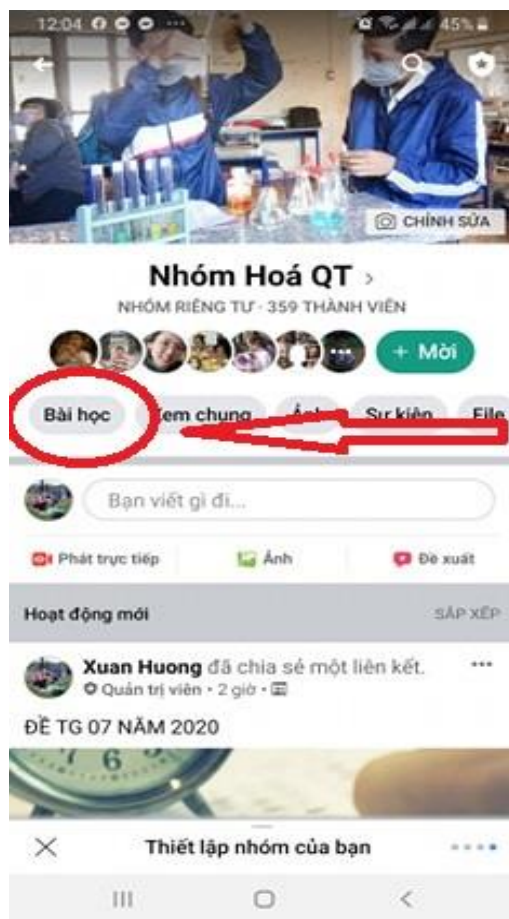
12:04 ··· 45%

CHỈNH SỬA

Nhóm Hoá QT ›

NHÓM RIÊNG TƯ · 359 THÀNH VIÊN

+ Mời

Bài học Xem chung Ảnh Sự kiện File

Bạn viết gì đi...

Phát trực tiếp Ảnh Đề xuất

Hoạt động mới SẮP XẾP

Xuan Huong đã chia sẻ một liên kết.
Quản trị viên · 2 giờ ·

ĐỀ TG 07 NĂM 2020

Thiết lập nhóm của bạn